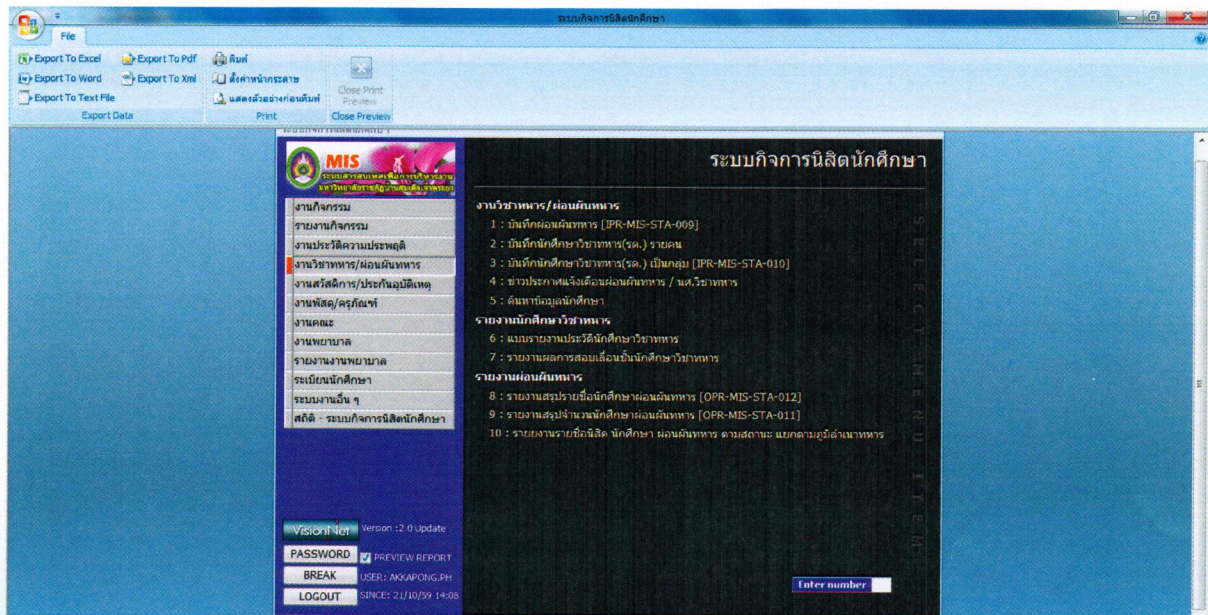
ระบบกิจการนิสิตนักศึกษา

File

Export To Excel
Export To Pdf
พิมพ์
Export To Word
Export To Xml
ตั้งค่าหน้ากระดาษ
Export To Text File
แสดงตัวอย่างก่อนพิมพ์
Close Print Preview
Export Data
Print
Close Preview

MIS
ระบบสารสนเทศเพื่อการบริหารงาน
มหาวิทยาลัยราชภัฏบ้านสมเด็จเจ้าพระยา

งานกิจกรรม
รายงานกิจกรรม
งานประวัติความประพฤติ
งานวิชาทหาร/ผ่อนผันทหาร
งานสวัสดิการ/ประกันอุบัติเหตุ
งานพัสดุ/ครุภัณฑ์
งานคณะ
งานพยาบาล
รายงานงานพยาบาล
ระเบียนนักศึกษา
ระบบงานอื่น ๆ
สถิติ - ระบบกิจการนิสิตนักศึกษา

ระบบกิจการนิสิตนักศึกษา

งานวิชาทหาร/ผ่อนผันทหาร
1 : บันทึกผ่อนผันทหาร [IPR-MIS-STA-009]
2 : บันทึกนักศึกษาวิชาทหาร(รด.) รายคน
3 : บันทึกนักศึกษาวิชาทหาร(รด.) เป็นกลุ่ม [IPR-MIS-STA-010]
4 : ข่าวประกาศแจ้งเตือนผ่อนผันทหาร / นศ.วิชาทหาร
5 : ค้นหาข้อมูลนักศึกษา
รายงานนักศึกษาวิชาทหาร
6 : แบบรายงานประวัตินักศึกษาวิชาทหาร
7 : รายงานผลการสอบเลื่อนชั้นนักศึกษาวิชาทหาร
รายงานผ่อนผันทหาร
8 : รายงานสรุปรายชื่อนักศึกษาผ่อนผันทหาร [OPR-MIS-STA-012]
9 : รายงานสรุปจำนวนนักศึกษาผ่อนผันทหาร [OPR-MIS-STA-011]
10 : รายงานรายชื่อนิสิต นักศึกษา ผ่อนผันทหาร ตามสถานะ แยกตามภูมิลำเนาทหาร

SELECT MENU ITEM

VisionNet Version :2.0 Update
PASSWORD
PREVIEW REPORT
BREAK
USER: AKKAPONG.PH
LOGOUT
SINCE: 21/10/59 14:08

Enter number